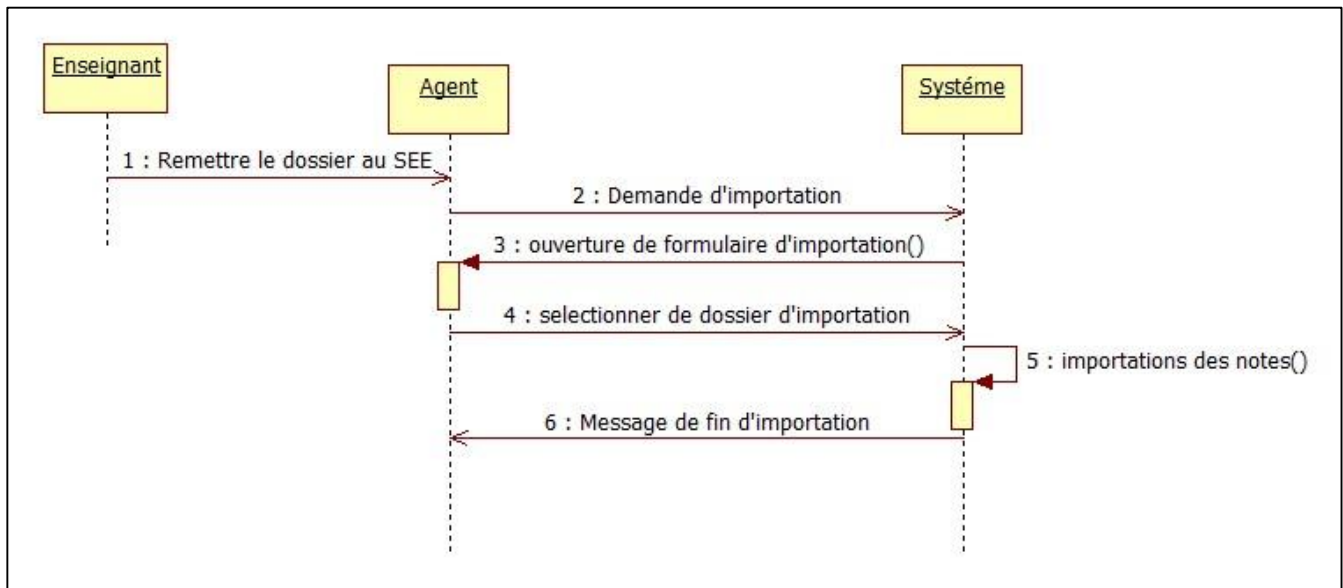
Enseignant

Agent

Systéme

1 : Remettre le dossier au SEE

2 : Demande d'importation

3 : ouverture de formulaire d'importation()

4 : selectionner de dossier d'importation

5 : importations des notes()

6 : Message de fin d'importation